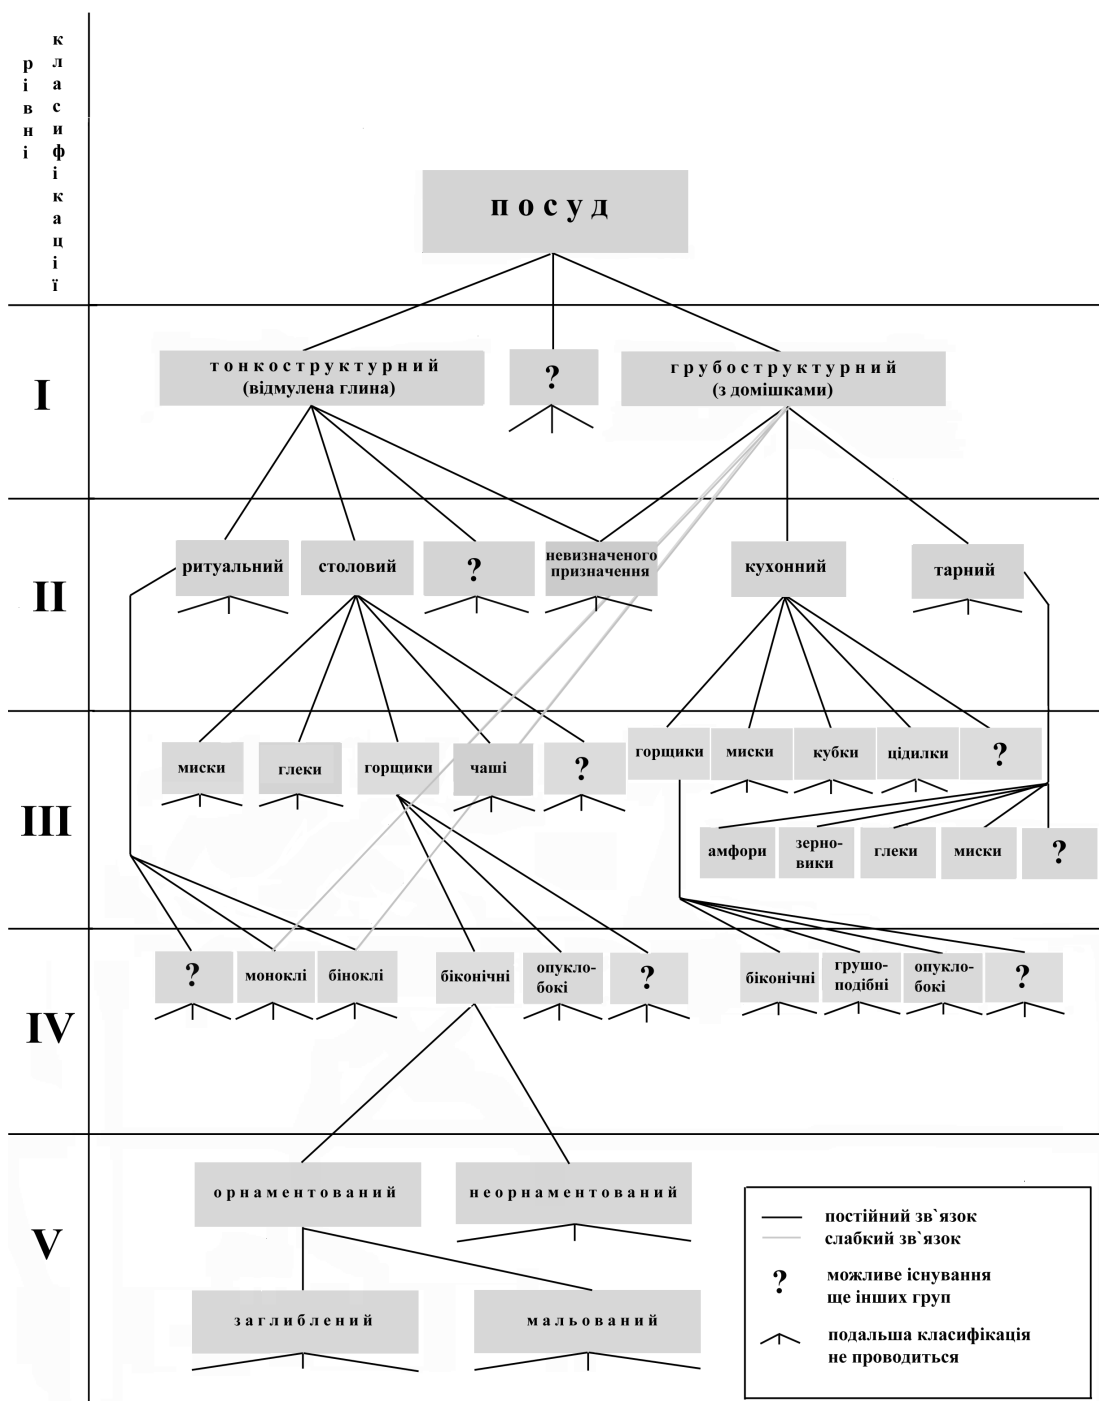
рівні класифікації

посуд

I

тонкоструктурний (відмулена глина)

?

грубоструктурний (з домішками)

II

ритуальний

столовий

?

невизначеного призначення

кухонний

тарний

III

миски

глеки

горщики

чаші

?

горщики

миски

кубки

цідилки

?

амфори

зерновики

глеки

миски

?

IV

?

моноклі

біноклі

біконічні

опуклобокі

?

біконічні

грушоподібні

опуклобокі

?

V

орнаментований

неорнаментований

заглиблений

мальований

постійний зв`язок
слабкий зв`язок
? можливе існування ще інших груп
подальша класифікація не проводиться